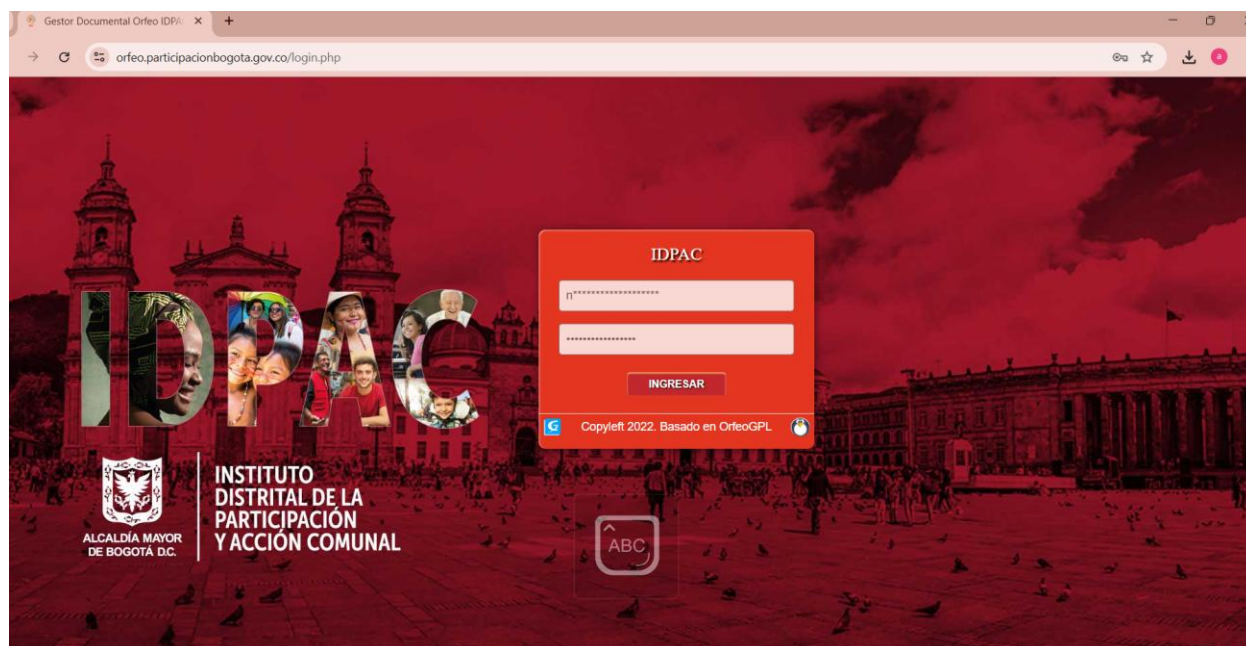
Gestor Documental Orfeo IDPA(

orfeo.participacionbogota.gov.co/login.php

IDPAC

n******************

****************

INGRESAR

Copyleft 2022. Basado en OrfeoGPL

IDPAC

ALCALDÍA MAYOR DE BOGOTÁ D.C.

INSTITUTO DISTRITAL DE LA PARTICIPACIÓN Y ACCIÓN COMUNAL

ABC